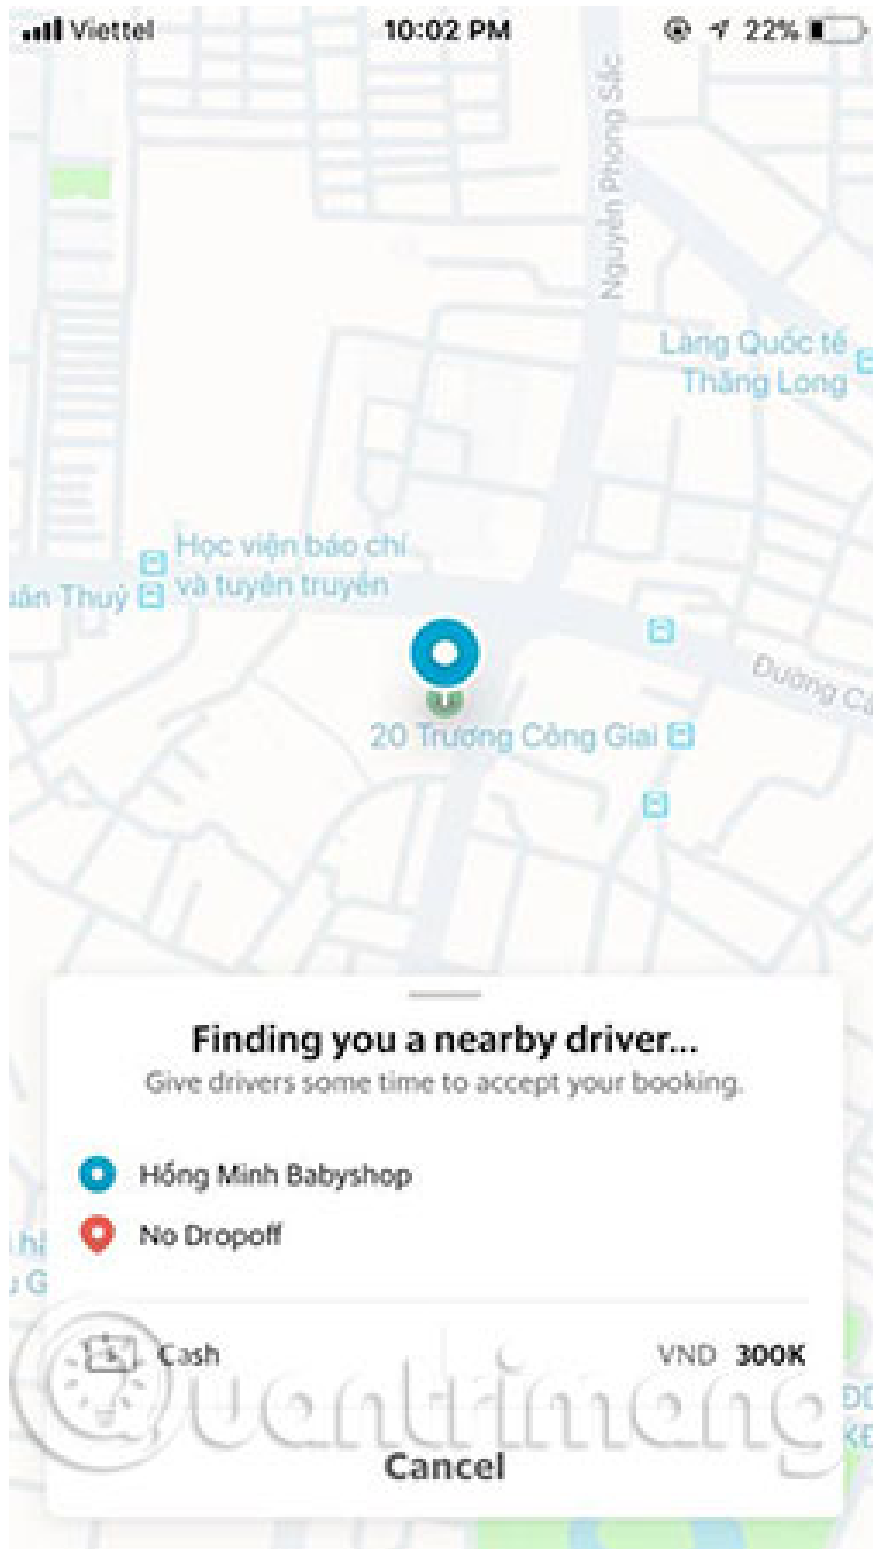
Viettel 10:02 PM 22%

Nguyễn Phong Sắc

Làng Quốc tế Thăng Long

Học viện báo chí và tuyên truyền

uân Thuỷ

Đường Cầ

20 Trương Công Giai

Finding you a nearby driver...
Give drivers some time to accept your booking.

Hồng Minh Babyshop

No Dropoff

Cash VND 300K

Cancel

Quantrimang